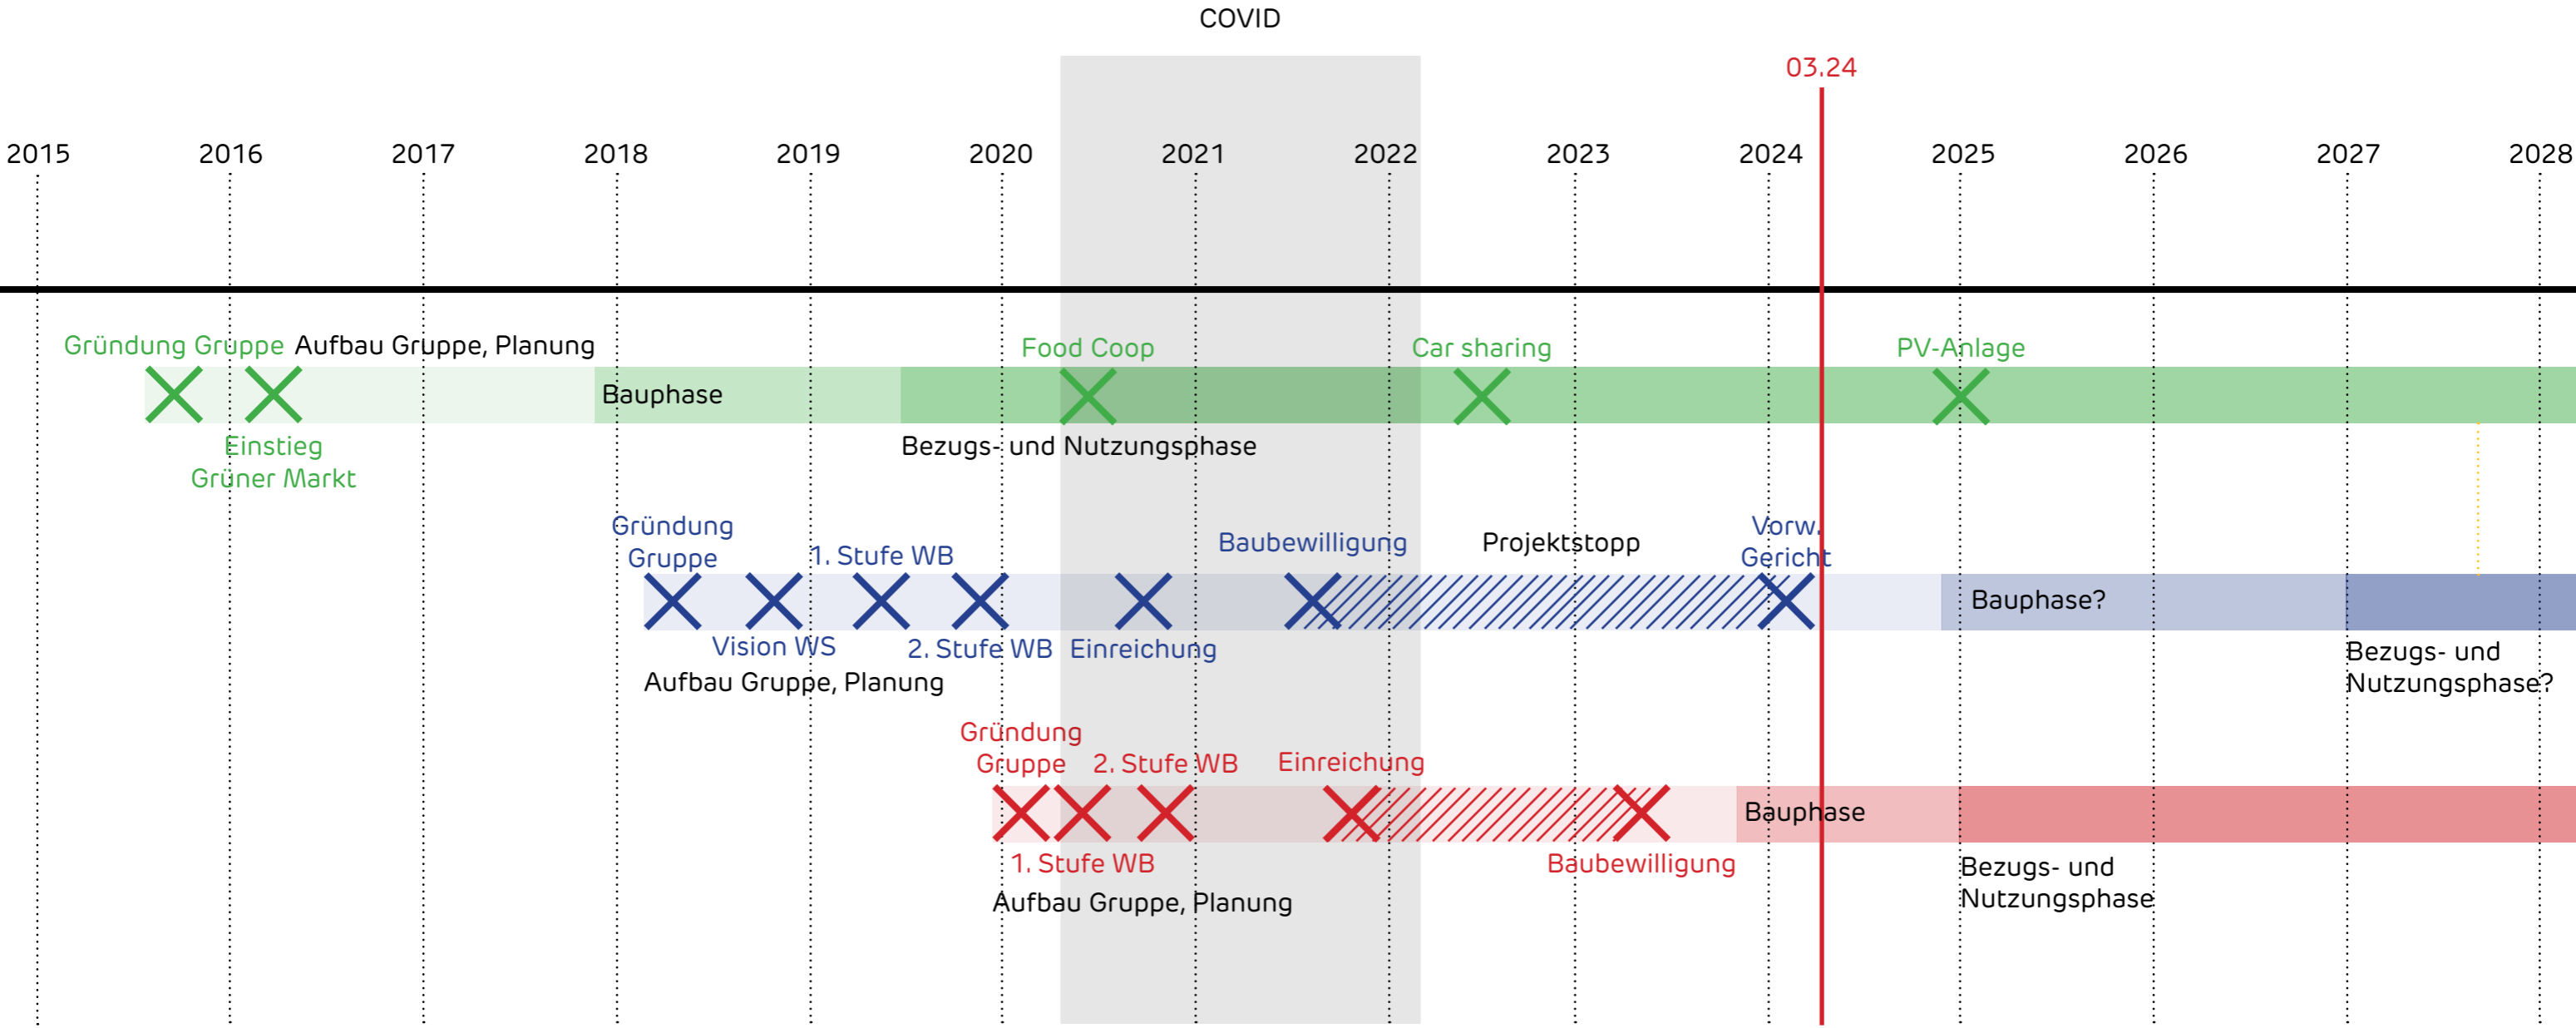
COVID

03.24

2015 2016 2017 2018 2019 2020 2021 2022 2023 2024 2025 2026 2027 2028

Gründung Gruppe Aufbau Gruppe, Planung

Food Coop

Car sharing

PV-Anlage

Bauphase

Einstieg Grüner Markt

Bezugs- und Nutzungsphase

Gründung Gruppe

1. Stufe WB

Baubewilligung

Projektstopp

Vorw. Gericht

Bauphase?

Vision WS

2. Stufe WB

Einreichung

Aufbau Gruppe, Planung

Bezugs- und Nutzungsphase?

Gründung Gruppe

2. Stufe WB

Einreichung

Bauphase

1. Stufe WB

Baubewilligung

Aufbau Gruppe, Planung

Bezugs- und Nutzungsphase